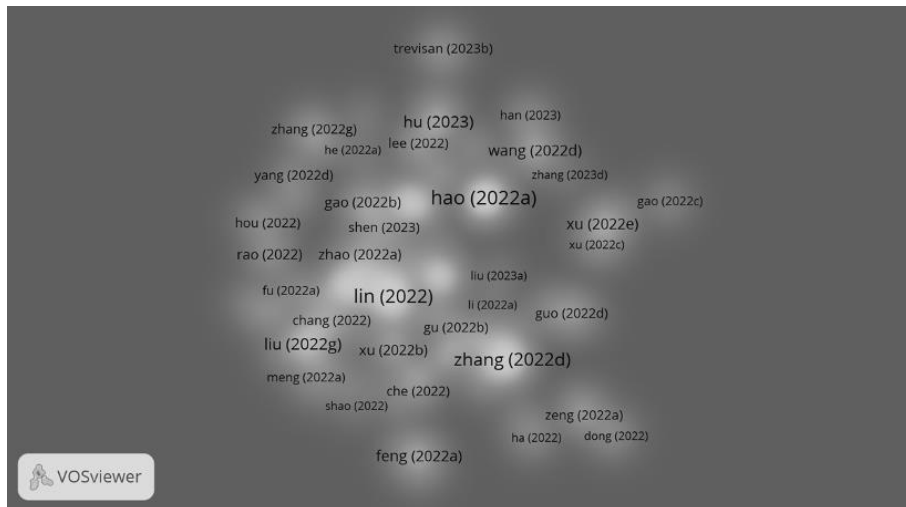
trevisan (2023b)

zhang (2022g)
hu (2023)
han (2023)
he (2022a)
lee (2022)
wang (2022d)
yang (2022d)
zhang (2023d)
gao (2022b)
hao (2022a)
gao (2022c)
hou (2022)
shen (2023)
xu (2022e)
xu (2022c)
rao (2022)
zhao (2022a)
liu (2023a)
fu (2022a)
lin (2022)
li (2022a)
guo (2022d)
chang (2022)
gu (2022b)
liu (2022g)
xu (2022b)
zhang (2022d)
meng (2022a)
che (2022)
shao (2022)
zeng (2022a)
ha (2022)
dong (2022)
feng (2022a)

VOSviewer